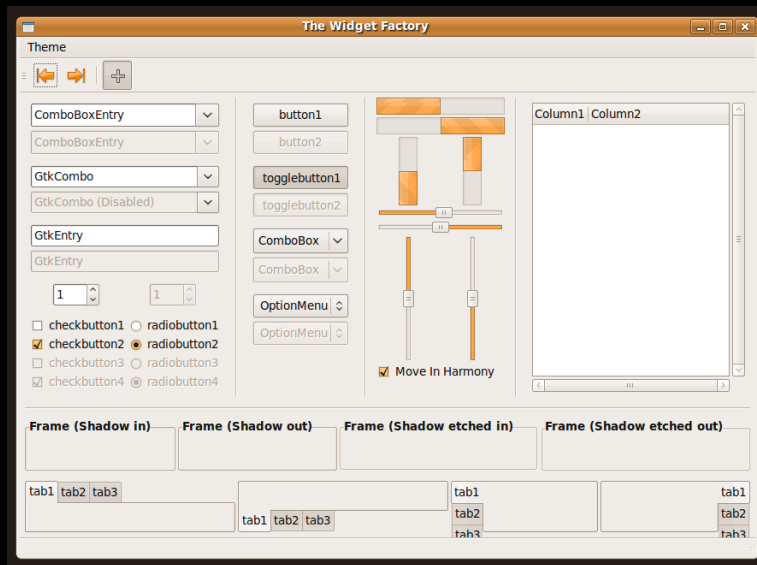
The Widget Factory

Theme

ComboBoxEntry
ComboBoxEntry

GtkCombo
GtkCombo (Disabled)

GtkEntry
GtkEntry

1
1

checkbutton1
radiobutton1
checkbutton2
radiobutton2
checkbutton3
radiobutton3
checkbutton4
radiobutton4

button1
button2
togglebutton1
togglebutton2
ComboBox
ComboBox
OptionMenu
OptionMenu

Move In Harmony

| Column1 | Column2 |
|---|---|

Frame (Shadow in)
Frame (Shadow out)
Frame (Shadow etched in)
Frame (Shadow etched out)

tab1 tab2 tab3
tab1 tab2 tab3
tab1
tab2
tab3
tab1
tab2
tab3